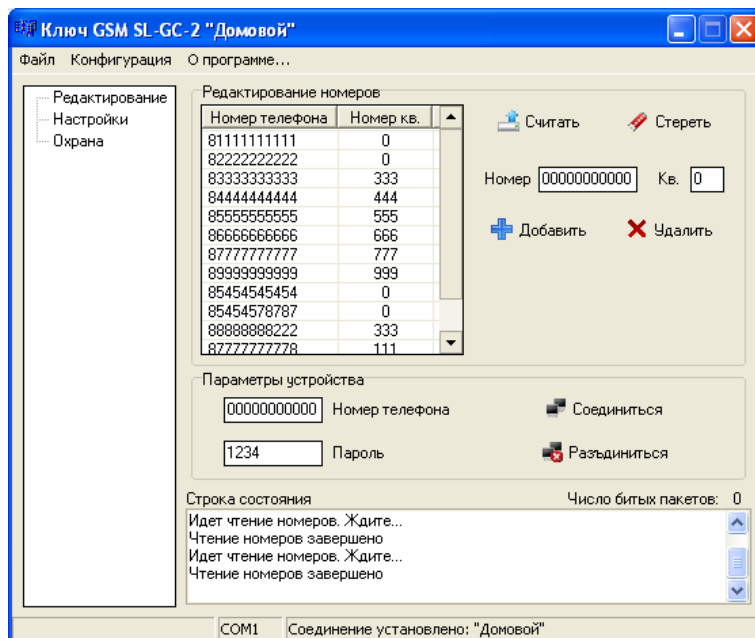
Ключ GSM SL-GC-2 "Домовой"

Файл Конфигурация О программе...

Редактирование
Настройки
Охрана

Редактирование номеров

| Номер телефона | Номер кв. |
|---|---|
| 81111111111 | 0 |
| 82222222222 | 0 |
| 83333333333 | 333 |
| 84444444444 | 444 |
| 85555555555 | 555 |
| 86666666666 | 666 |
| 87777777777 | 777 |
| 89999999999 | 999 |
| 85454545454 | 0 |
| 85454578787 | 0 |
| 88888888222 | 333 |
| 87777777778 | 111 |

Считать Стереть

Номер 00000000000 Кв. 0

Добавить Удалить

Параметры устройства

00000000000 Номер телефона

Соединиться

1234 Пароль

Разъдиниться

Строка состояния

Число битых пакетов: 0

Идет чтение номеров. Ждите...
Чтение номеров завершено
Идет чтение номеров. Ждите...
Чтение номеров завершено

COM1 Соединение установлено: "Домовой"